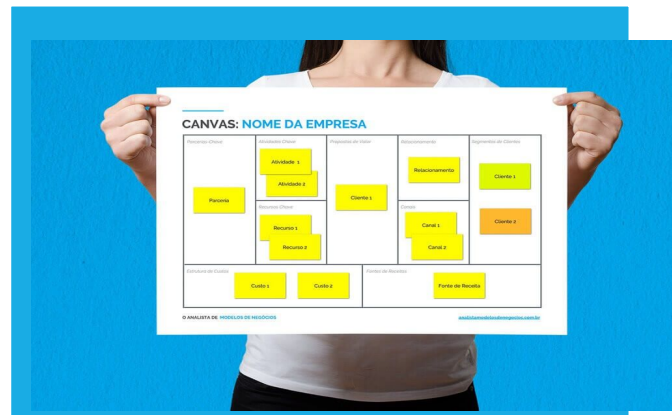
CANVAS: NOME DA EMPRESA

Parcerias-Chave

Parceria

Atividades-Chave

Atividade 1

Atividade 2

Recursos-Chave

Recurso 1

Recurso 2

Proposta de Valor

Cliente 1

Relacionamento

Relacionamento

Canais

Canal 1

Canal 2

Segmentos de Clientes

Cliente 1

Cliente 2

Estrutura de Custos

Custo 1

Custo 2

Fontes de Receitas

Fonte de Receita

O ANALISTA DE MODELOS DE NEGÓCIOS

analistamodelosdenegocios.com.br